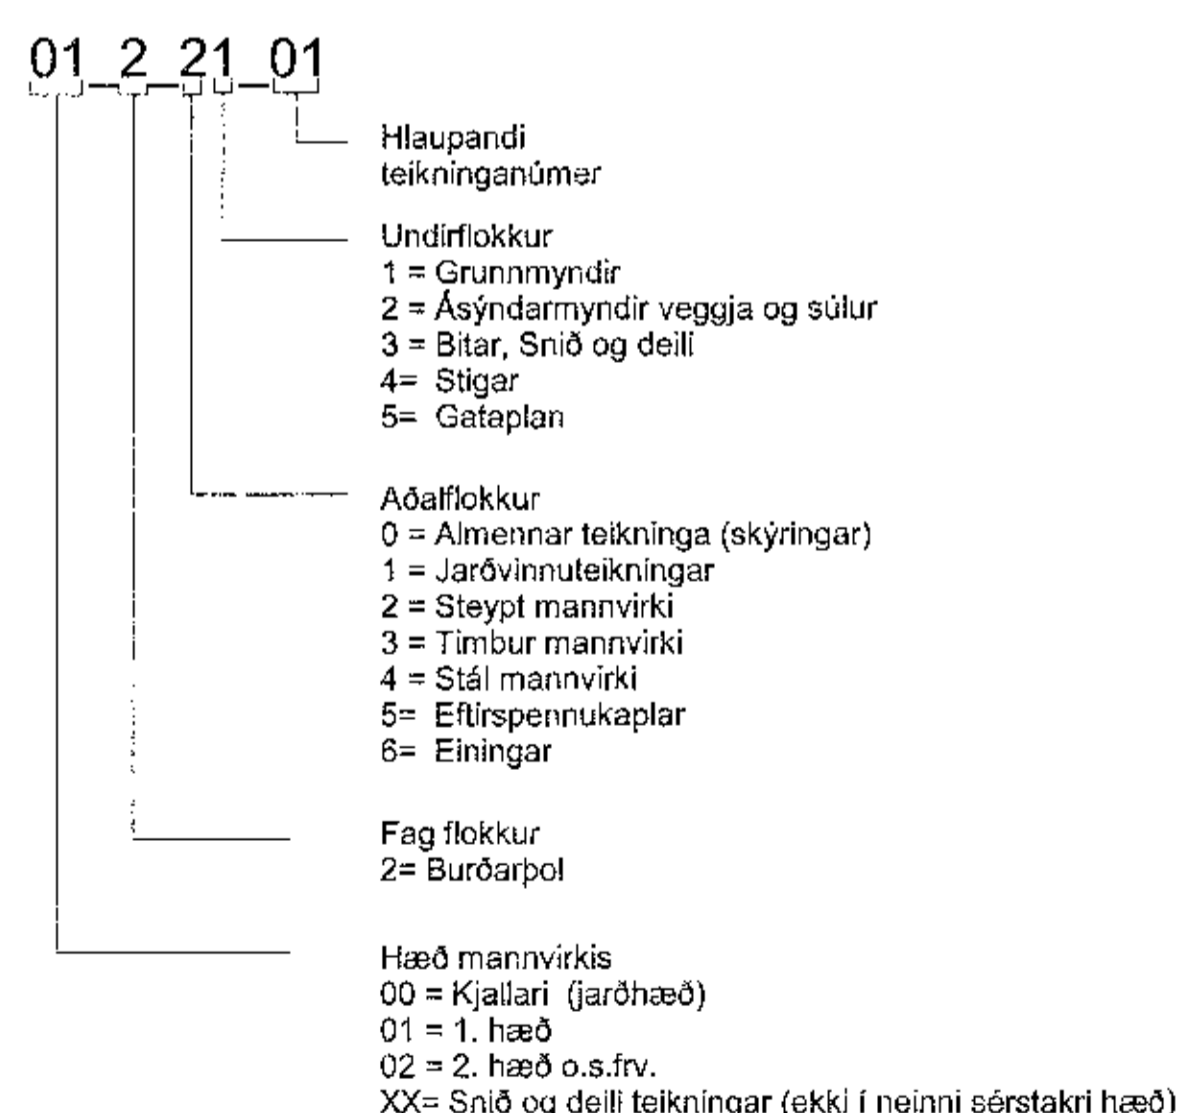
01_2_21_01

Hlaupandi teikninganúmer

Undirflokkur
1 = Grunnmyndir
2 = Ásýndarmyndir veggja og súlur
3 = Bitar, Snið og deili
4= Stigar
5= Gataplan

Aðalflokkur
0 = Almennar teikninga (skýringar)
1 = Jarðvinnuteikningar
2 = Steypt mannvirki
3 = Timbur mannvirki
4 = Stál mannvirki
5= Eftirspennukaplar
6= Einingar

Fag flokkur
2= Burðarþol

Hæð mannvirkis
00 = Kjallari (jarðhæð)
01 = 1. hæð
02 = 2. hæð o.s.frv.
XX= Snið og deili teikningar (ekki í neinni sérstakri hæð)